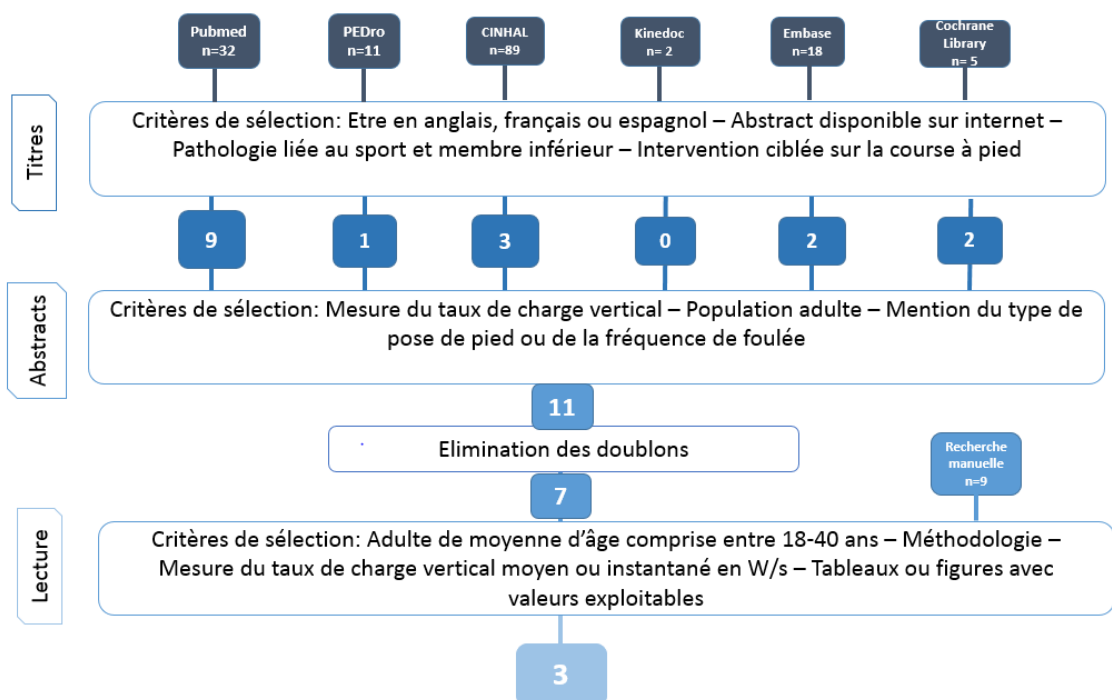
Pubmed
n=32

PEDro
n=11

CINHAL
n=89

Kinedoc
n= 2

Embase
n=18

Cochrane
Library
n= 5

Titres

Critères de sélection: Etre en anglais, français ou espagnol – Abstract disponible sur internet – Pathologie liée au sport et membre inférieur – Intervention ciblée sur la course à pied

9

1

3

0

2

2

Abstracts

Critères de sélection: Mesure du taux de charge vertical – Population adulte – Mention du type de pose de pied ou de la fréquence de foulée

11

Elimination des doublons

Recherche
manuelle
n=9

7

Lecture

Critères de sélection: Adulte de moyenne d'âge comprise entre 18-40 ans – Méthodologie – Mesure du taux de charge vertical moyen ou instantané en W/s – Tableaux ou figures avec valeurs exploitables

3